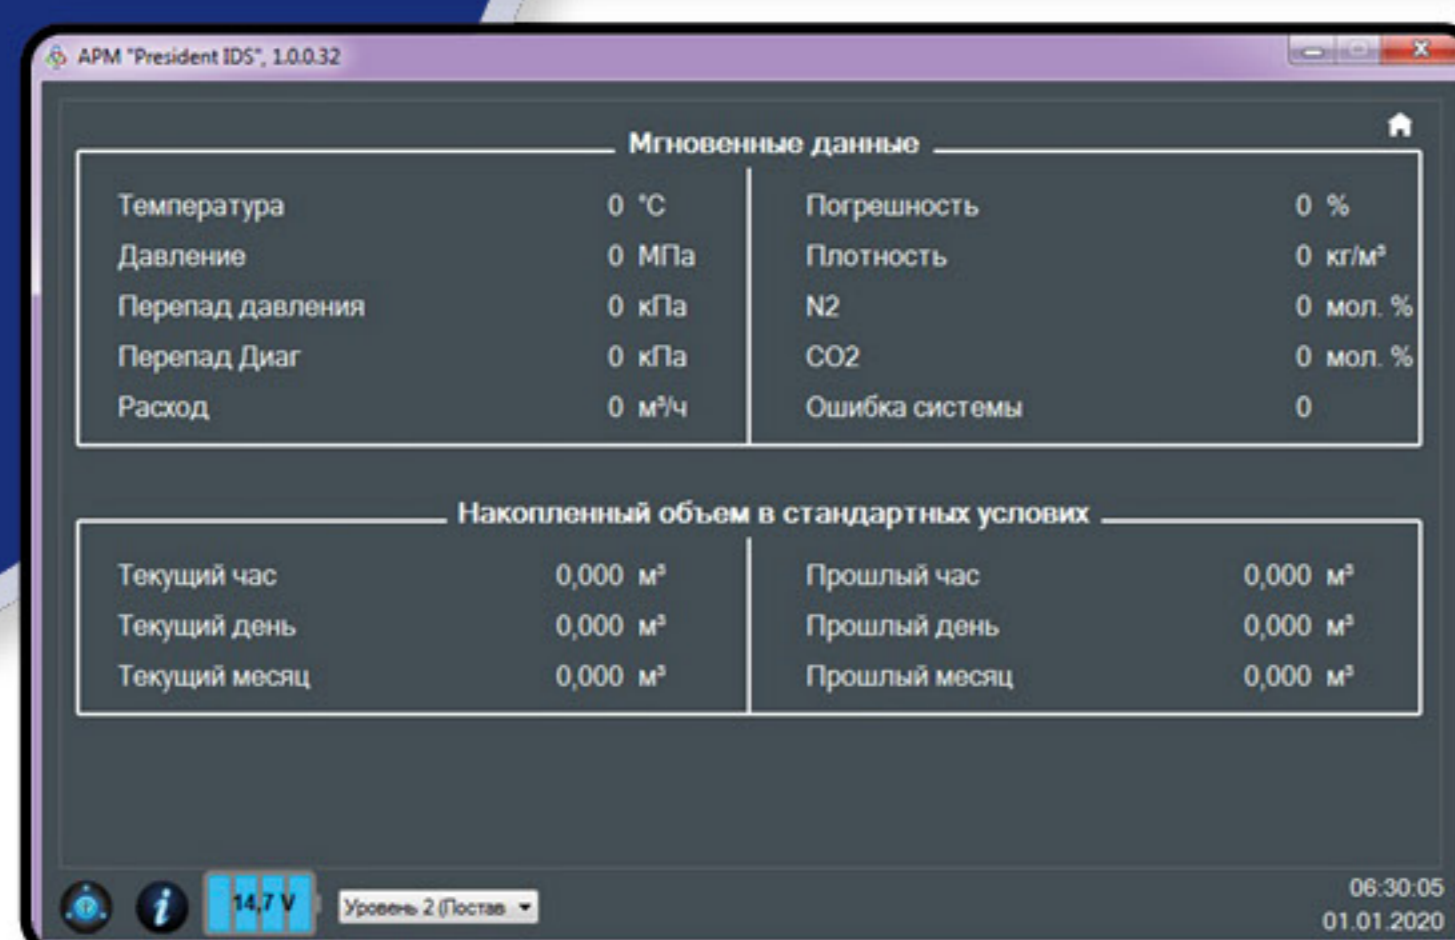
АРМ "President IDS", 1.0.0.32

Мгновенные данные

| | | | | | |
|---|---|---|---|---|---|
| Температура | 0 | °C | Погрешность | 0 | % |
| Давление | 0 | МПа | Плотность | 0 | кг/м³ |
| Перепад давления | 0 | кПа | N2 | 0 | мол. % |
| Перепад Диаг | 0 | кПа | CO2 | 0 | мол. % |
| Расход | 0 | м³/ч | Ошибка системы | 0 | |

Накопленный объем в стандартных условиях

| | | | | | |
|---|---|---|---|---|---|
| Текущий час | 0,000 | м³ | Прошлый час | 0,000 | м³ |
| Текущий день | 0,000 | м³ | Прошлый день | 0,000 | м³ |
| Текущий месяц | 0,000 | м³ | Прошлый месяц | 0,000 | м³ |

14,7 V

Уровень 2 (Постав

06:30:05
01.01.2020